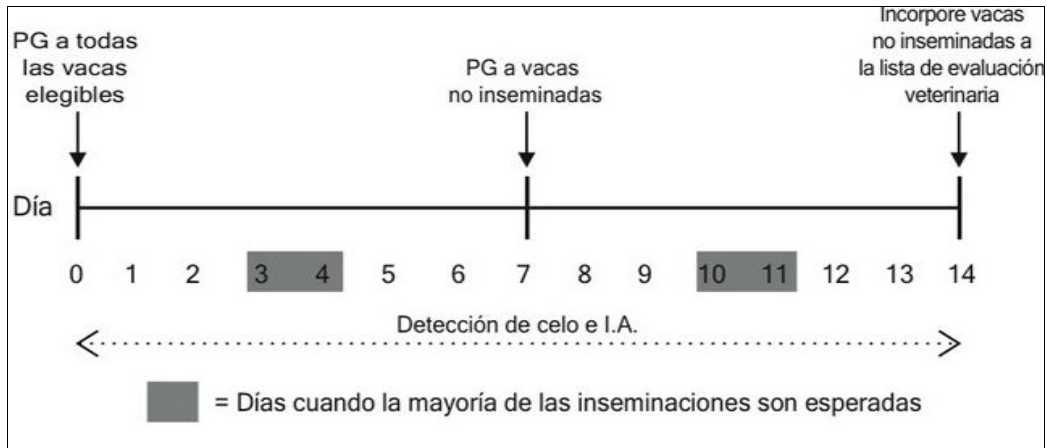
PG a todas las vacas elegibles

PG a vacas no inseminadas

Incorpore vacas no inseminadas a la lista de evaluación veterinaria

Día

0 1 2 3 4 5 6 7 8 9 10 11 12 13 14

Detección de celo e I.A.

= Días cuando la mayoría de las inseminaciones son esperadas